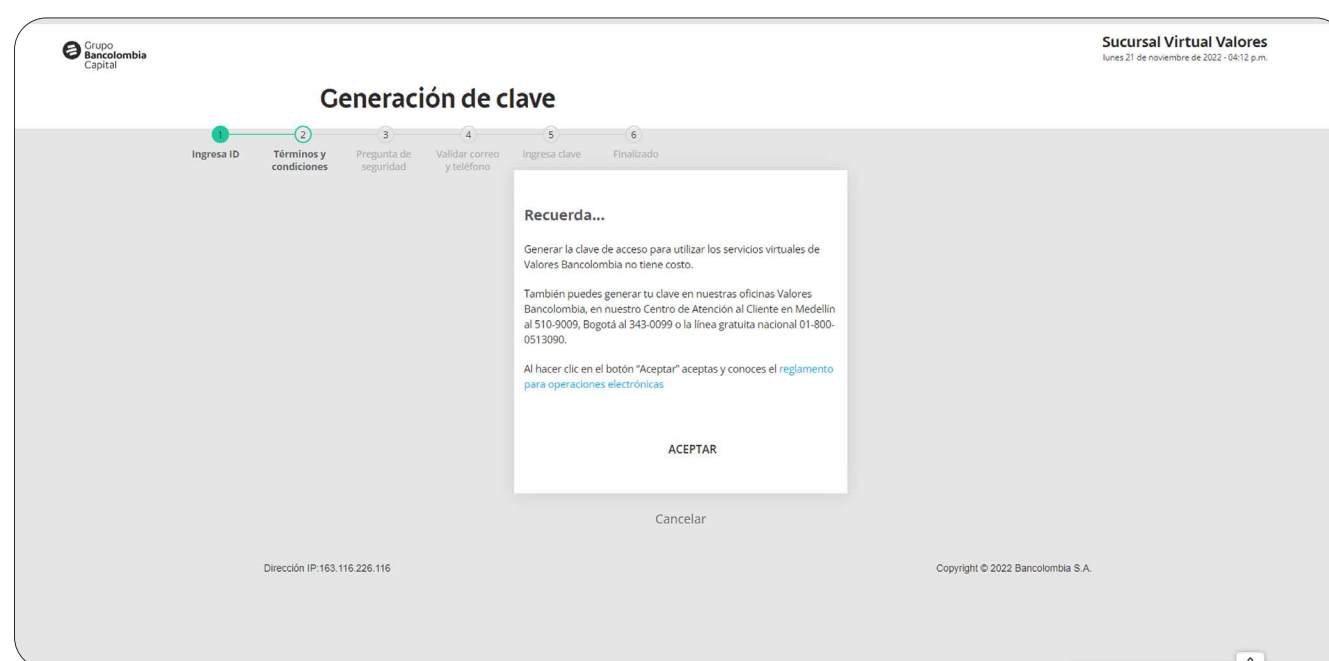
Grupo Bancolombia Capital

Sucursal Virtual Valores
lunes 21 de noviembre de 2022 - 04:12 p.m.

Generación de clave

1 Ingresa ID
2 Términos y condiciones
3 Pregunta de seguridad
4 Validar correo y teléfono
5 Ingresa clave
6 Finalizado

Recuerda...

Generar la clave de acceso para utilizar los servicios virtuales de Valores Bancolombia no tiene costo.

También puedes generar tu clave en nuestras oficinas Valores Bancolombia, en nuestro Centro de Atención al Cliente en Medellín al 510-9009, Bogotá al 343-0099 o la línea gratuita nacional 01-800-0513090.

Al hacer clic en el botón "Aceptar" aceptas y conoces el reglamento para operaciones electrónicas

ACEPTAR

Cancelar

Dirección IP:163.116.226.116

Copyright © 2022 Bancolombia S.A.